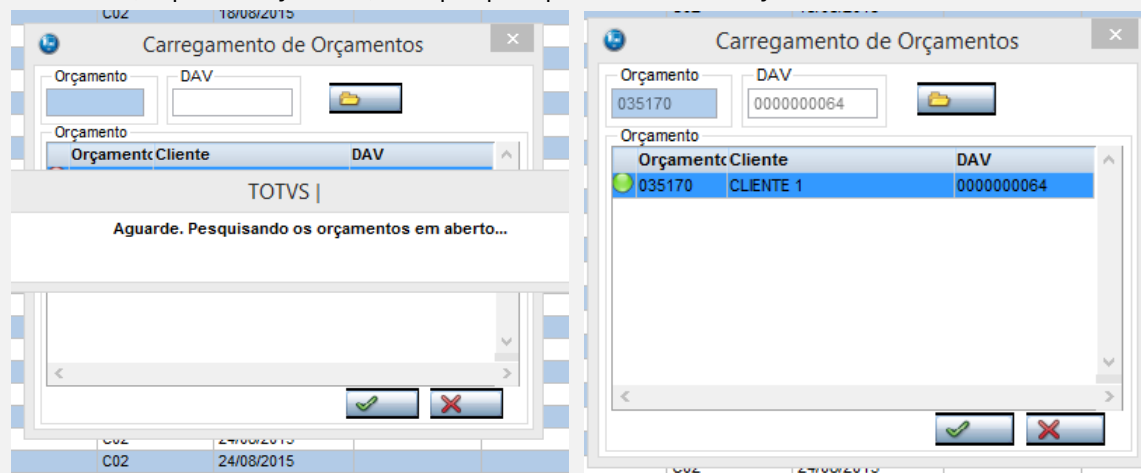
C02 18/08/2015

Carregamento de Orçamentos

Orçamento

DAV

Orçamento

| Orçamento | Cliente | DAV |
|---|---|---|

TOTVS |

Aguarde. Pesquisando os orçamentos em aberto...

C02 24/08/2015

C02 24/08/2015

Carregamento de Orçamentos

Orçamento
035170

DAV
0000000064

Orçamento

| Orçamento | Cliente | DAV |
|---|---|---|
| 035170 | CLIENTE 1 | 0000000064 |